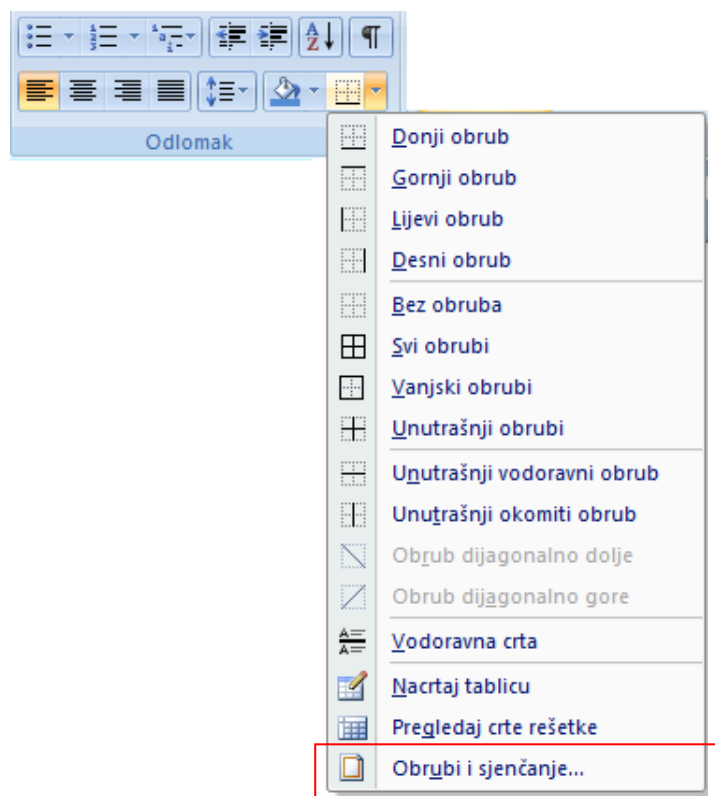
Odlomak

Donji obrub
Gornji obrub
Lijevi obrub
Desni obrub
Bez obruba
Svi obrubi
Vanjski obrubi
Unutrašnji obrubi
Unutrašnji vodoravni obrub
Unutrašnji okomiti obrub
Obrub dijagonalno dolje
Obrub dijagonalno gore
Vodoravna crta
Nacrtaj tablicu
Pregledaj crte rešetke
Obrubi i sjenčanje...